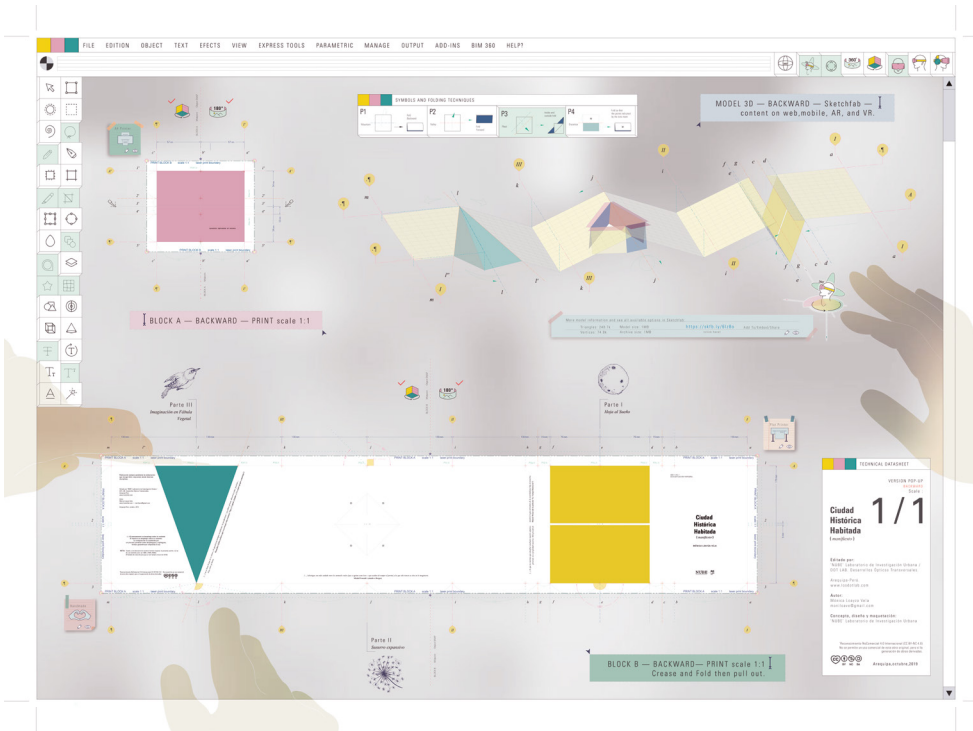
FILE EDITION OBJECT TEXT EFECTS VIEW EXPRESS TOOLS PARAMETRIC MANAGE OUTPUT ADD-INS BIM 360 HELP?

SYMBOLS AND FOLDING TECHNIQUES

P1 P2 P3 P4

MODEL 3D — BACKWARD — Sketchfab — content on web,mobile, AR, and VR.

BLOCK A — BACKWARD — PRINT scale 1:1

Parte III
Imaginación en Fábula Vegetal

Parte I
Hojas al Sueño

Parte II
Susurro siguiatico

TECHNICAL DATASHEET

Ciudad Histórica Habitada

1/1

Arequipa octubre 2019

BLOCK B — BACKWARD— PRINT scale 1:1
Crease and Fold then pull out.